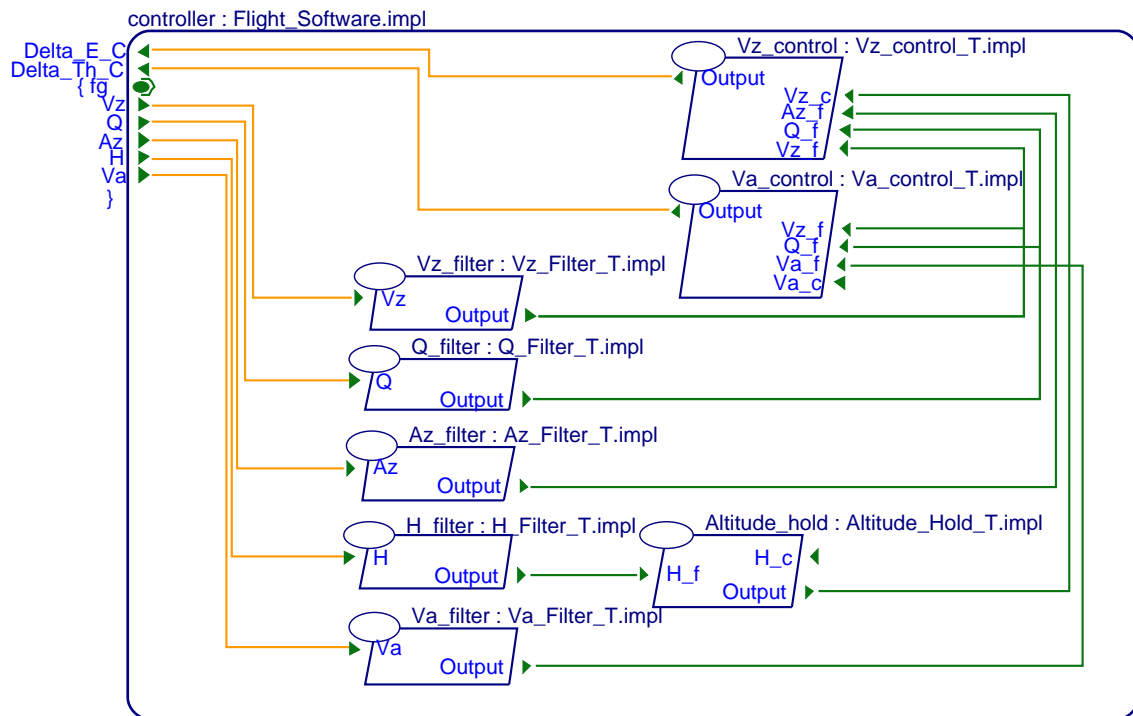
controller : Flight_Software.impl

Delta_E_C
Delta_Th_C
{ fg
Vz
Q
Az
H
Va
}

Vz_control : Vz_control_T.impl
Output
Vz_c
Az_f
Q_f
Vz_f

Va_control : Va_control_T.impl
Output
Vz_f
Q_f
Va_f
Va_c

Vz_filter : Vz_Filter_T.impl
Vz
Output

Q_filter : Q_Filter_T.impl
Q
Output

Az_filter : Az_Filter_T.impl
Az
Output

H_filter : H_Filter_T.impl
H
Output

Altitude_hold : Altitude_Hold_T.impl
H_f
H_c
Output

Va_filter : Va_Filter_T.impl
Va
Output